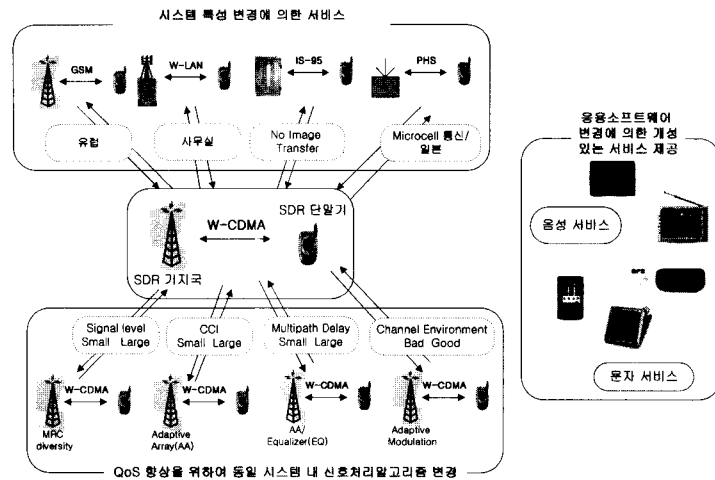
시스템 특성 변경에 의한 서비스

GSM
W-LAN
IS-95
PHS

유럽
사무실
No Image Transfer
Microcell 통신/ 일본

W-CDMA
SDR 단말기
SDR 기지국

Signal level Small Large
CCI Small Large
Multipath Delay Small Large
Channel Environment Bad Good

W-CDMA
W-CDMA
W-CDMA
W-CDMA

MRC diversity
Adaptive Array(AA)
AA/ Equalizer(EQ)
Adaptive Modulation

QoS 향상을 위하여 동일 시스템 내 신호처리알고리즘 변경

응용소프트웨어 변경에 의한 개성 있는 서비스 제공

음성 서비스

문자 서비스